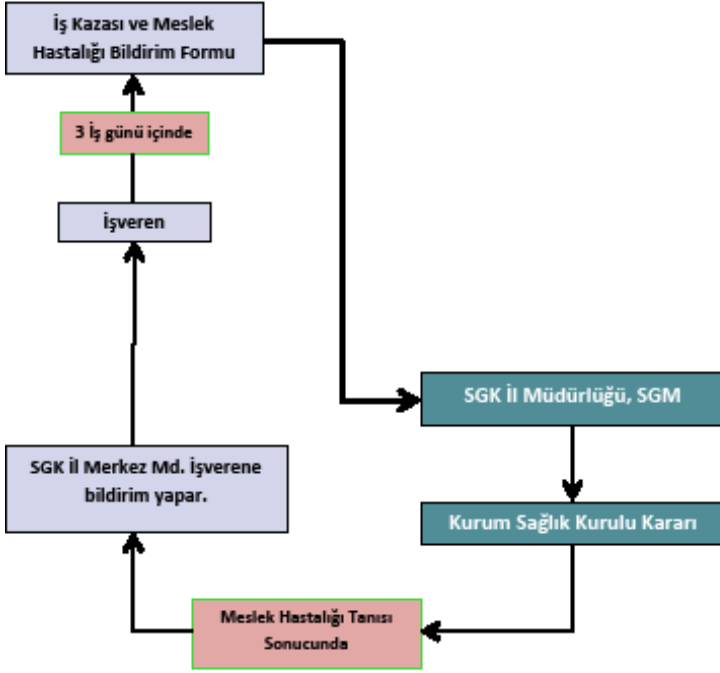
İş Kazası ve Meslek Hastalığı Bildirim Formu

3 İş günü içinde

İşveren

SGK İl Merkez Md. İşverene bildirim yapar.

Meslek Hastalığı Tanısı Sonucunda

SGK İl Müdürlüğü, SGM

Kurum Sağlık Kurulu Kararı